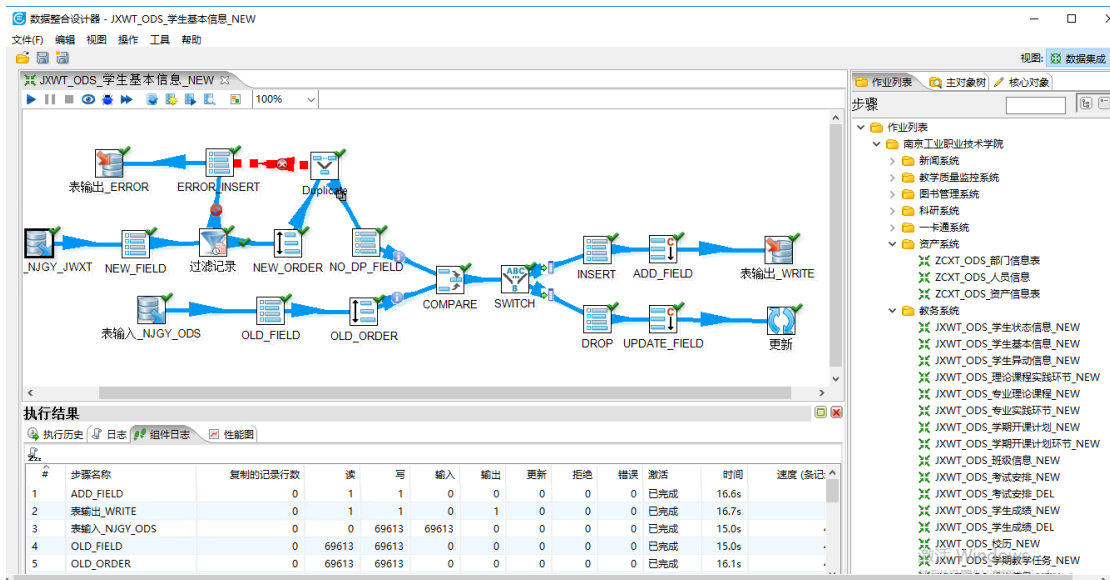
数据整合设计器 - JXWT_ODS_学生基本信息_NEW

文件(F) 编辑 视图 操作 工具 帮助

视图: 数据集成

JXWT_ODS_学生基本信息_NEW

100%

表输出_ERROR
ERROR_INSERT
Duplicate
_NJGY_JWXT
NEW_FIELD
过滤记录
NEW_ORDER
NO_DP_FIELD
COMPARE
SWITCH
INSERT
ADD_FIELD
表输出_WRITE
表输入_NJGY_ODS
OLD_FIELD
OLD_ORDER
DROP
UPDATE_FIELD
更新

执行结果

执行历史 日志 组件日志 性能图

| # | 步骤名称 | 复制的记录行数 | 读 | 写 | 输入 | 输出 | 更新 | 拒绝 | 错误 | 激活 | 时间 | 速度 (条记 |
|---|---|---|---|---|---|---|---|---|---|---|---|---|
| 1 | ADD_FIELD | 0 | 1 | 1 | 0 | 0 | 0 | 0 | 0 | 已完成 | 16.6s | |
| 2 | 表输出_WRITE | 0 | 1 | 1 | 0 | 1 | 0 | 0 | 0 | 已完成 | 16.7s | |
| 3 | 表输入_NJGY_ODS | 0 | 0 | 69613 | 69613 | 0 | 0 | 0 | 0 | 已完成 | 15.0s | |
| 4 | OLD_FIELD | 0 | 69613 | 69613 | 0 | 0 | 0 | 0 | 0 | 已完成 | 15.0s | |
| 5 | OLD_ORDER | 0 | 69613 | 69613 | 0 | 0 | 0 | 0 | 0 | 已完成 | 16.1s | |

作业列表 主对象树 核心对象

步骤

作业列表
南京工业职业技术学院
新闻系统
教学质量监控系统
图书管理系统
科研系统
一卡通系统
资产系统
ZCXT_ODS_部门信息表
ZCXT_ODS_人员信息
ZCXT_ODS_资产信息表
教务系统
JXWT_ODS_学生状态信息_NEW
JXWT_ODS_学生基本信息_NEW
JXWT_ODS_学生异动信息_NEW
JXWT_ODS_理论课程实践环节_NEW
JXWT_ODS_专业理论课程_NEW
JXWT_ODS_专业实践环节_NEW
JXWT_ODS_学期开课计划_NEW
JXWT_ODS_学期开课计划环节_NEW
JXWT_ODS_班级信息_NEW
JXWT_ODS_考试安排_NEW
JXWT_ODS_考试安排_DEL
JXWT_ODS_学生成绩_NEW
JXWT_ODS_学生成绩_DEL
JXWT_ODS_校历_NEW
JXWT_ODS_学期教学任务_NEW